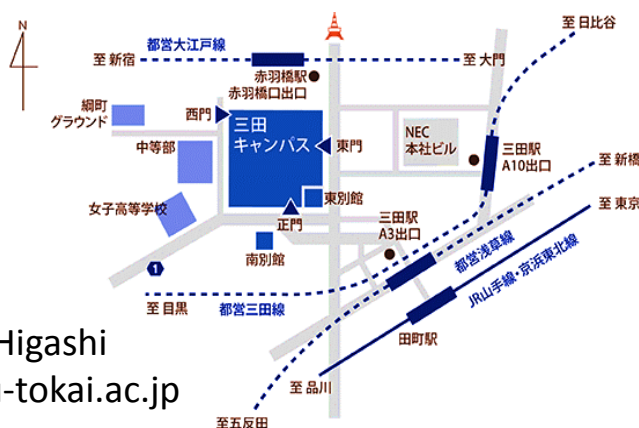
N

都営大江戸線

至 新宿

至 大門

至 日比谷

赤羽橋駅
赤羽橋口出口

綱町
グラウンド

西門

三田
キャンパス

東門

NEC
本社ビル

三田駅
A10出口

至 新橋

中等部

東別館

至 東京

女子高等学校

正門

三田駅
A3出口

南別館

都営浅草線

JR山手線・京浜東北線

1

至 目黒

都営三田線

田町駅

Higashi

-tokai.ac.jp

至 品川

至五反田